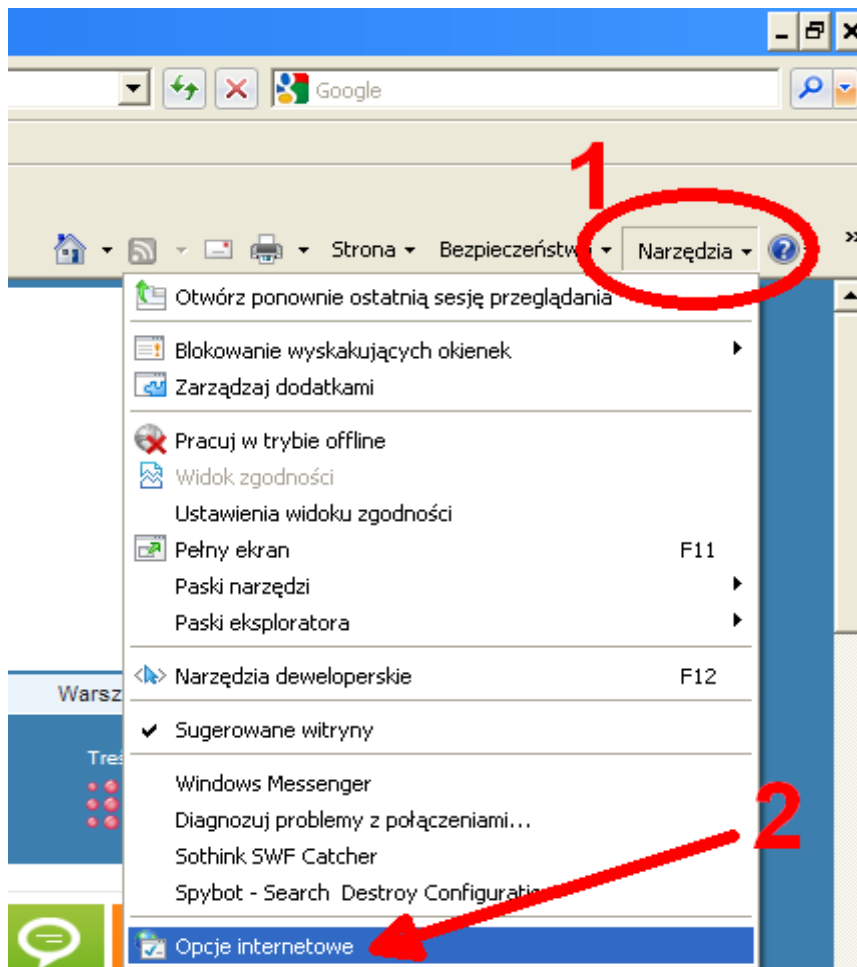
Google

1

Strona ▾ Bezpieczeństwo ▾ Narzędzia ▾

Otwórz ponownie ostatnią sesję przeglądania

Blokowanie wyskakujących okienek
Zarządzaj dodatkami

Pracuj w trybie offline
Widok zgodności
Ustawienia widoku zgodności
Pełny ekran F11
Paski narzędzi
Paski eksploratora

Narzędzia deweloperskie F12

Sugerowane witryny

Windows Messenger
Diagnozuj problemy z połączeniami...
Sothink SWF Catcher
Spybot - Search Destroy Configurati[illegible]

Opcje internetowe

2

Warsz

Tre